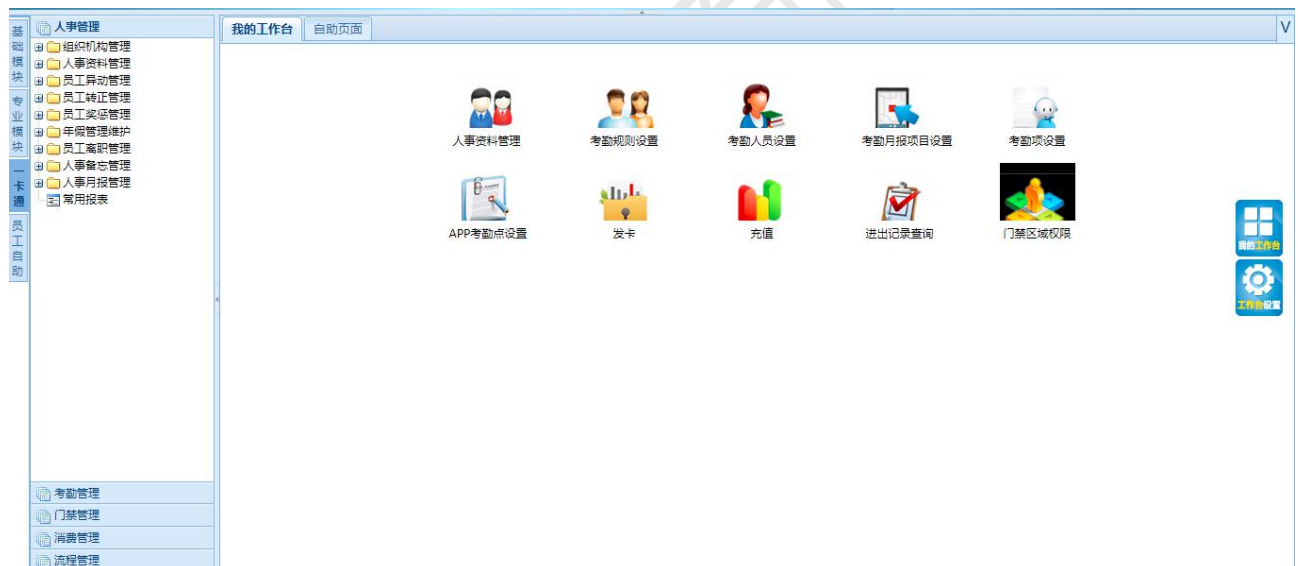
基础模块
专业模块
一卡通
员工自助

人事管理
组织机构管理
人事资料管理
员工异动管理
员工转正管理
员工奖惩管理
年假管理维护
员工离职管理
人事备忘管理
人事月报管理
常用报表

考勤管理
门禁管理
消费管理
流程管理

我的工作台
自助页面
V

人事资料管理
考勤规则设置
考勤人员设置
考勤月报项目设置
考勤项设置
APP考勤点设置
发卡
充值
进出记录查询
门禁区域权限

我的工作台
工作台设置